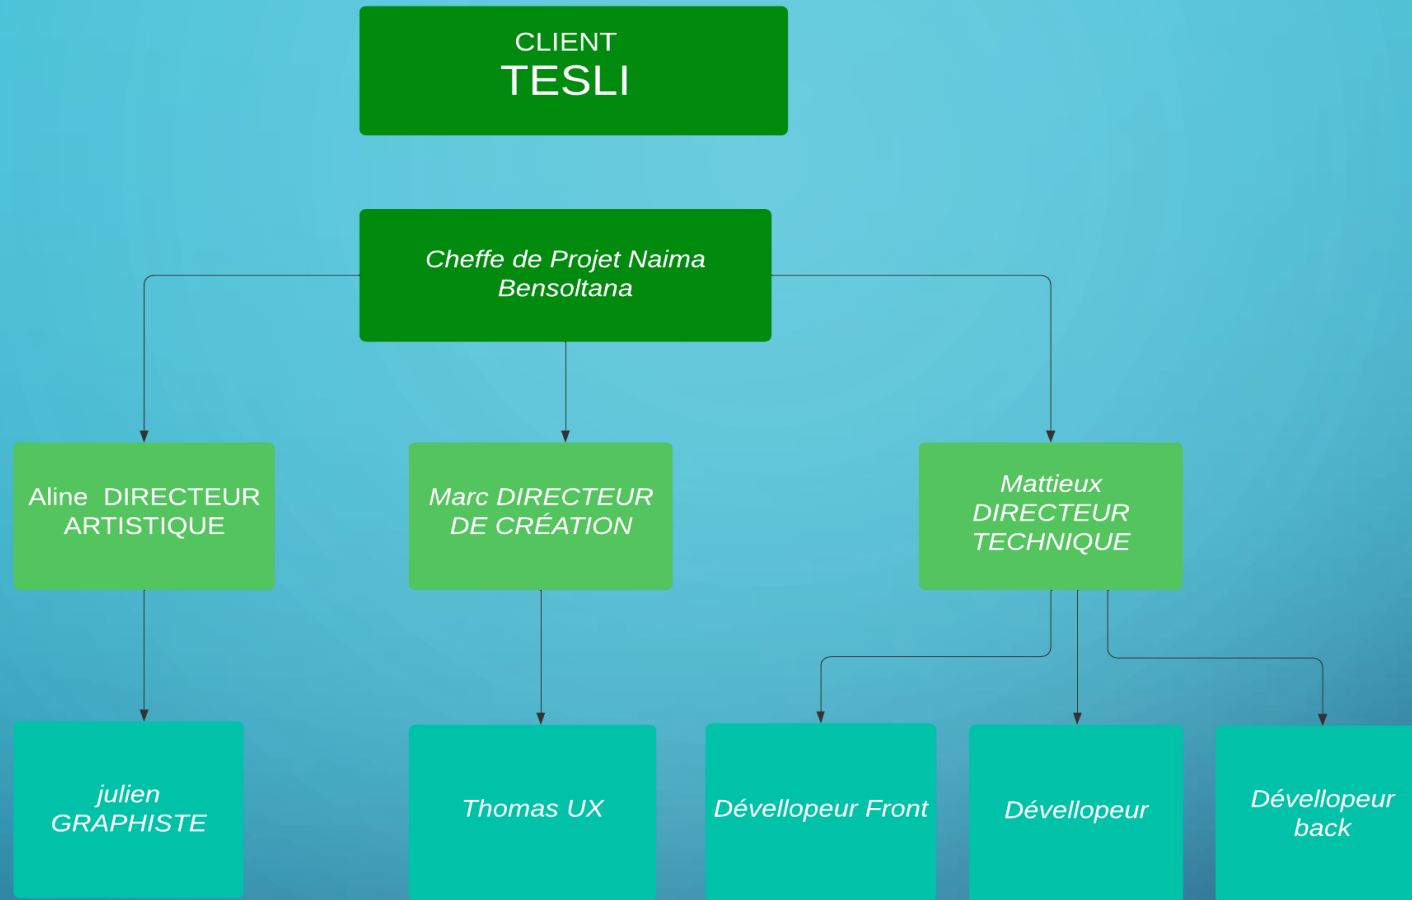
CLIENT
TESLI

Cheffe de Projet Naima Bensoltana

Aline DIRECTEUR ARTISTIQUE

Marc DIRECTEUR DE CRÉATION

Mattieux DIRECTEUR TECHNIQUE

julien GRAPHISTE

Thomas UX

Dévellopeur Front

Dévellopeur

Dévellopeur back